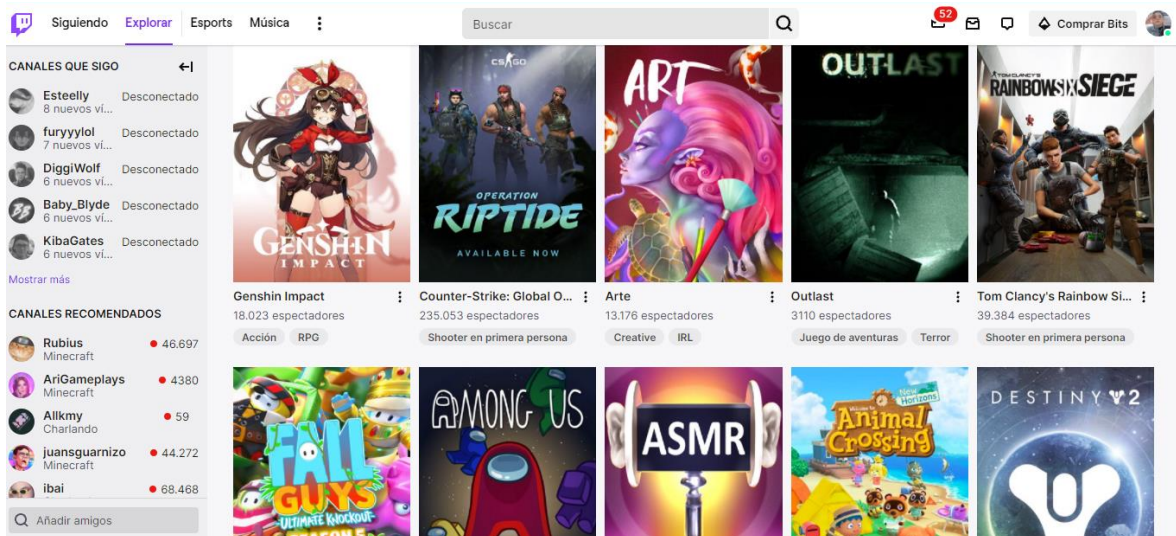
Siguiendo Explorar Esports Música

Buscar

52

Comprar Bits

CANALES QUE SIGO

Esteelly
8 nuevos ví...
Desconectado

furyyylol
7 nuevos ví...
Desconectado

DiggiWolf
6 nuevos ví...
Desconectado

Baby_Blyde
6 nuevos ví...
Desconectado

KibaGates
6 nuevos ví...
Desconectado

Mostrar más

CANALES RECOMENDADOS

Rubius
Minecraft
46.697

AriGameplays
Minecraft
4380

Allkmy
Charlando
59

juansguarnizo
Minecraft
44.272

ibai
68.468

Añadir amigos

GENSHIN IMPACT

CS:GO OPERATION RIPTIDE AVAILABLE NOW

ART

OUTLAST

TOM CLANCY'S RAINBOW SIX SIEGE

Genshin Impact
18.023 espectadores
Acción RPG

Counter-Strike: Global O...
235.053 espectadores
Shooter en primera persona

Arte
13.176 espectadores
Creative IRL

Outlast
3110 espectadores
Juego de aventuras Terror

Tom Clancy's Rainbow Si...
39.384 espectadores
Shooter en primera persona

FALL GUYS ULTIMATE KNOCKOUT

AMONG US

ASMR

Animal Crossing New Horizons

DESTINY 2